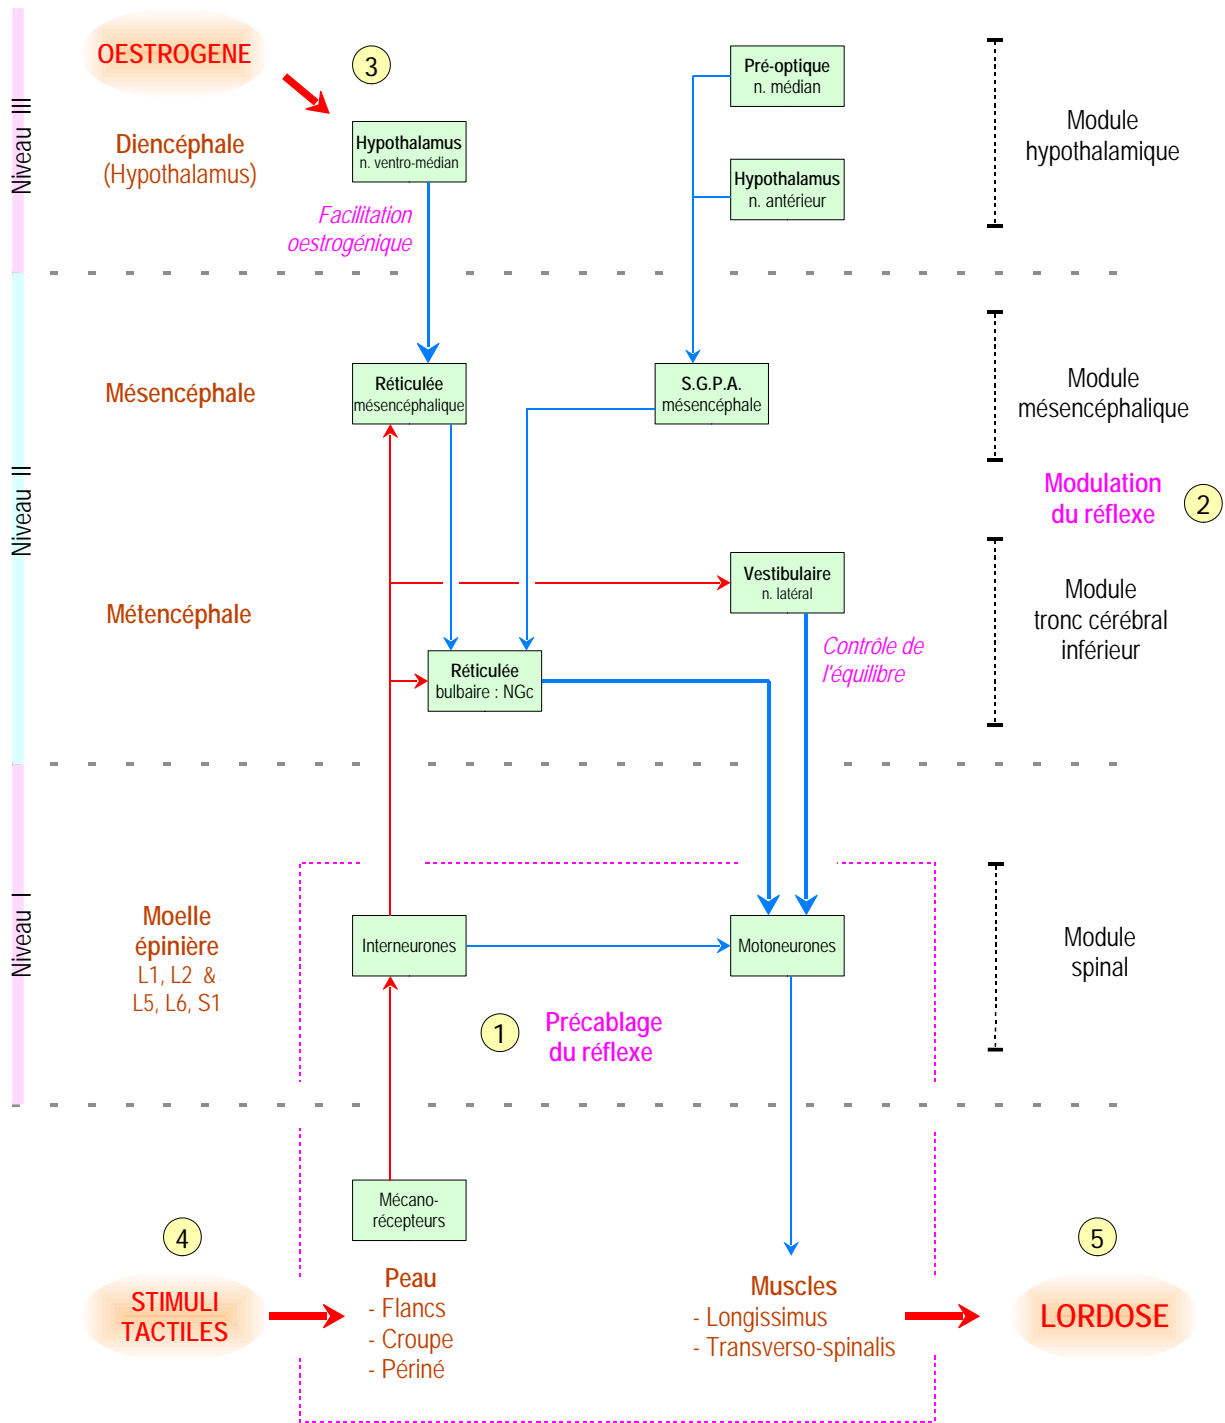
Niveau III

OESTROGENE

3

Diencéphale
(Hypothalamus)

Hypothalamus
n. ventro-médian

Facilitation
oestrogénique

Pré-optique
n. médian

Hypothalamus
n. antérieur

Module
hypothalamique

Niveau II

Mésencéphale

Réticulée
mésencéphalique

S.G.P.A.
mésencéphale

Module
mésencéphalique

Modulation
du réflexe

2

Métencéphale

Vestibulaire
n. latéral

Réticulée
bulbaire : NGc

Contrôle de
l'équilibre

Module
tronc cérébral
inférieur

Niveau I

Moelle
épinière
L1, L2 &
L5, L6, S1

Interneurones

Motoneurones

Module
spinal

1

Précablage
du réflexe

Mécano-
récepteurs

4

STIMULI
TACTILES

Peau
- Flancs
- Croupe
- Périné

Muscles
- Longissimus
- Transverso-spinalis

5

LORDOSE